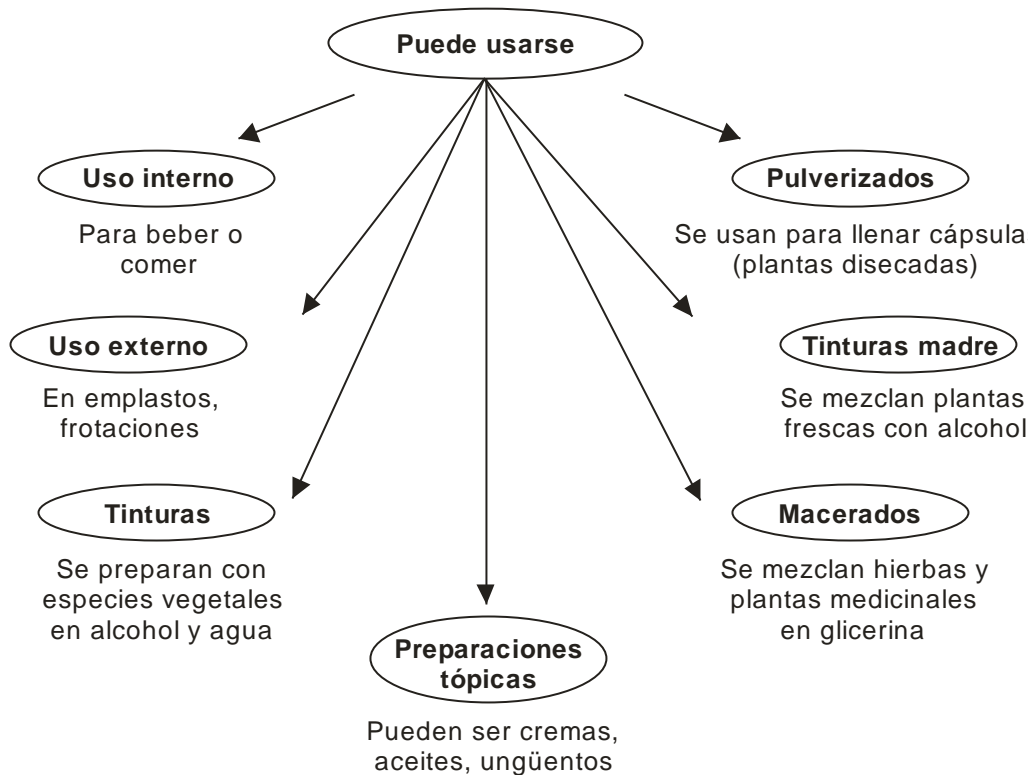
Puede usarse

Uso interno

Para beber o comer

Uso externo

En emplastos, frotaciones

Tinturas

Se preparan con especies vegetales en alcohol y agua

Preparaciones tópicas

Pueden ser cremas, aceites, ungüentos

Pulverizados

Se usan para llenar cápsula (plantas disecadas)

Tinturas madre

Se mezclan plantas frescas con alcohol

Macerados

Se mezclan hierbas y plantas medicinales en glicerina